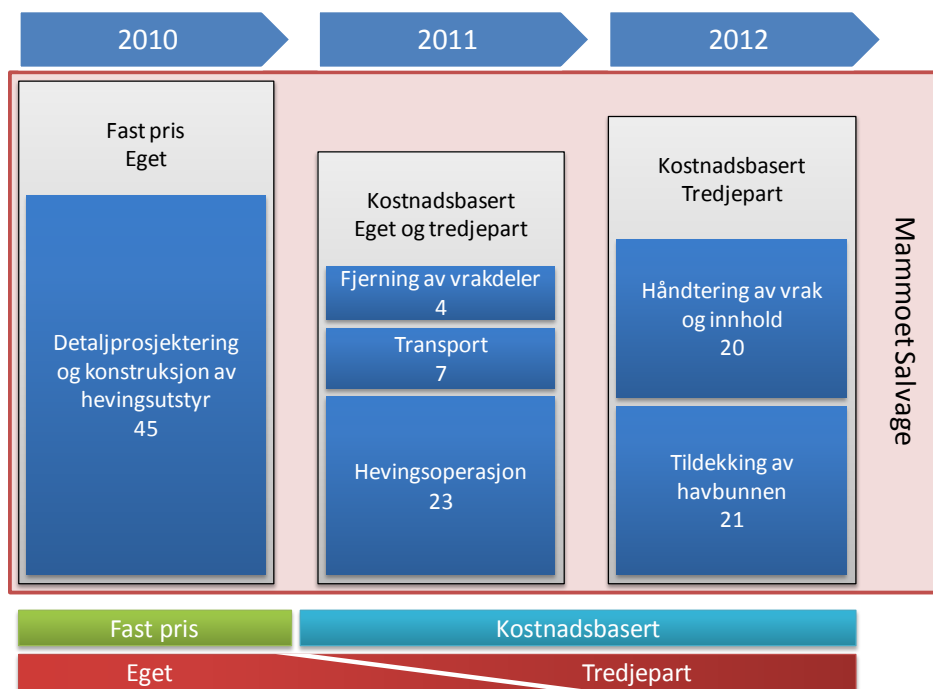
2010

2011

2012

Fast pris
Eget

Detaljprosjektering og konstruksjon av hevingsutstyr
45

Kostnadsbasert
Eget og tredjepart

Fjerning av vrakdeler
4

Transport
7

Hevingsoperasjon
23

Kostnadsbasert
Tredjepart

Håndtering av vrak og innhold
20

Tildekking av havbunnen
21

Mammoet Salvage

Fast pris

Kostnadsbasert

Eget

Tredjepart